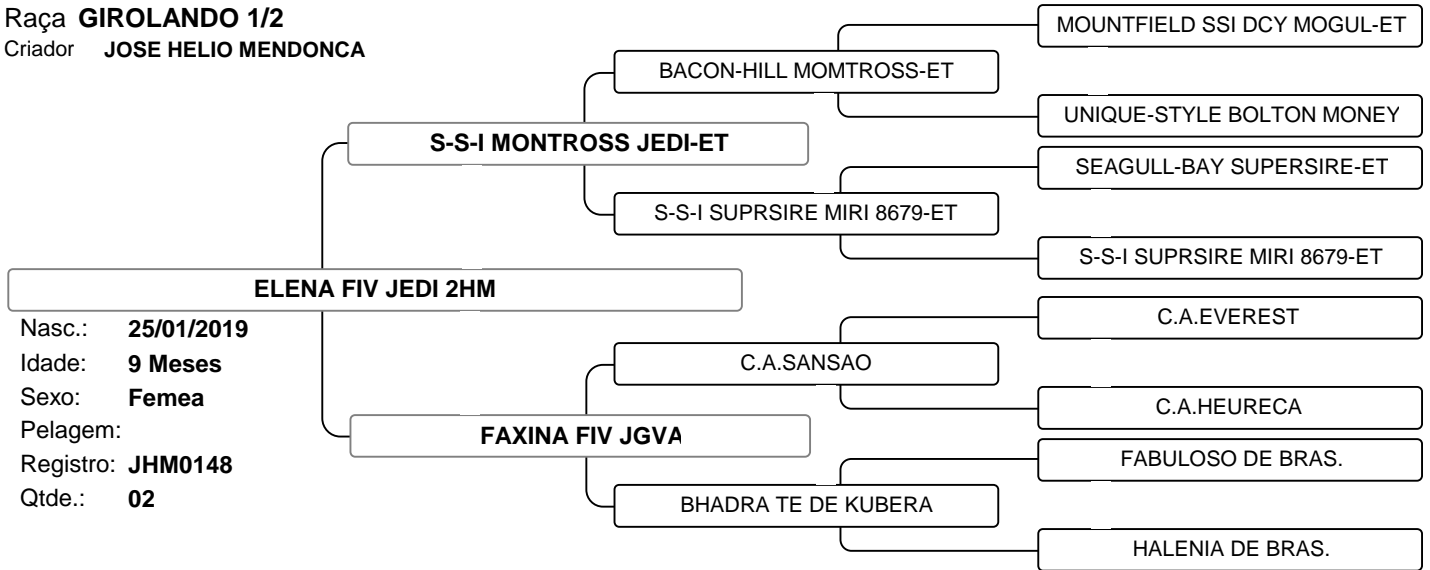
Raça **GIROLANDO 1/2**
Criador **JOSE HELIO MENDONCA**

MOUNTFIELD SSI DCY MOGUL-ET
BACON-HILL MOMTROSS-ET
UNIQUE-STYLE BOLTON MONEY
S-S-I MONTROSS JEDI-ET
SEAGULL-BAY SUPERSIRE-ET
S-S-I SUPRSIRE MIRI 8679-ET
S-S-I SUPRSIRE MIRI 8679-ET

ELENA FIV JEDI 2HM

Nasc.: 25/01/2019
Idade: 9 Meses
Sexo: Femea
Pelagem:
Registro: JHM0148
Qtde.: 02

C.A.EVEREST
C.A.SANSAO
C.A.HEURECA
FAXINA FIV JGVA
FABULOSO DE BRAS.
BHADRA TE DE KUBERA
HALENIA DE BRAS.